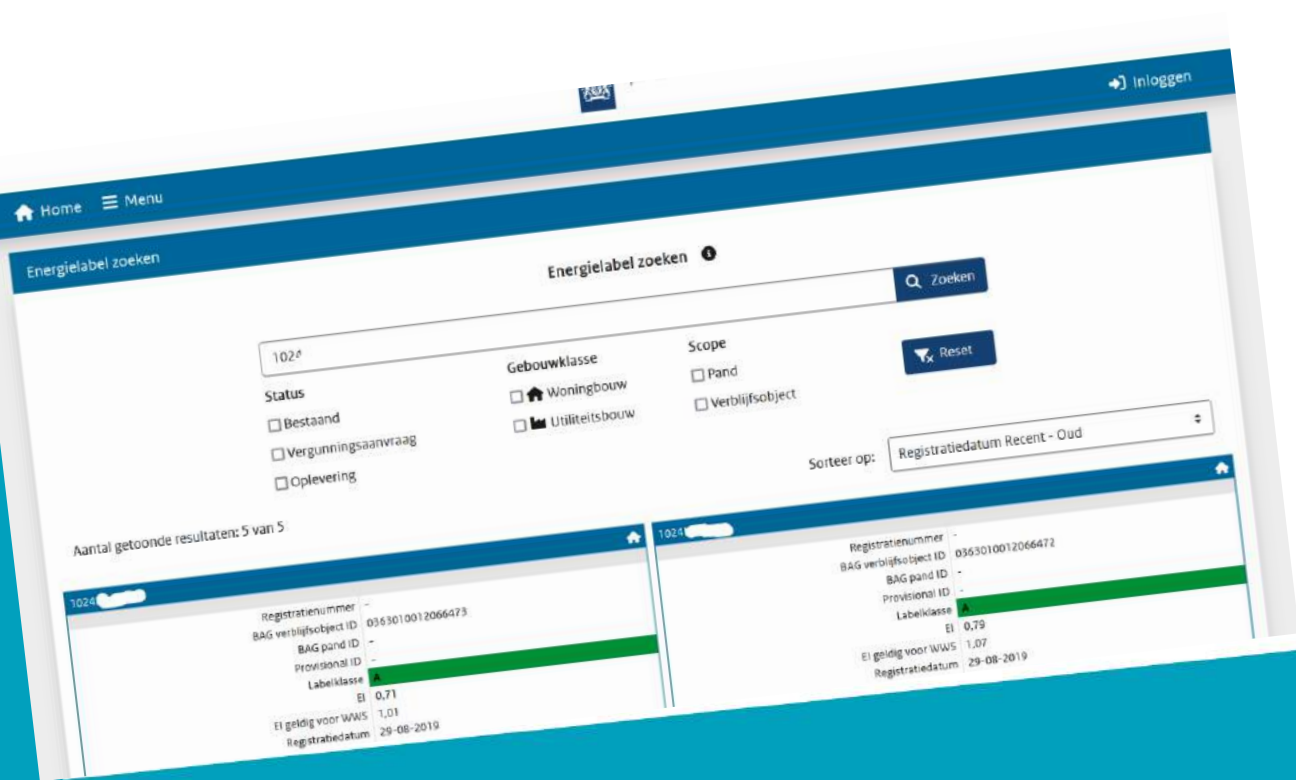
Inloggen

Home Menu

Energielabel zoeken

Energielabel zoeken

Zoeken

1024

Reset

Status
Bestaand
Vergunningsaanvraag
Oplevering

Gebouwklasse
Woningbouw
Utiliteitsbouw

Scope
Pand
Verblijfsobject

Sorteer op: Registratiedatum Recent - Oud

Aantal getoonde resultaten: 5 van 5

1024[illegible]

| | |
|---|---|
| Registratienummer | - |
| BAG verblijfsobject ID | 0363010012066473 |
| BAG pand ID | - |
| Provisional ID | - |
| Labelklasse | A |
| EI | 0,71 |
| EI geldig voor WWS | 1,01 |
| Registratiedatum | 29-08-2019 |

1024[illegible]

| | |
|---|---|
| Registratienummer | - |
| BAG verblijfsobject ID | 0363010012066472 |
| BAG pand ID | - |
| Provisional ID | - |
| Labelklasse | A |
| EI | 0,79 |
| EI geldig voor WWS | 1,07 |
| Registratiedatum | 29-08-2019 |